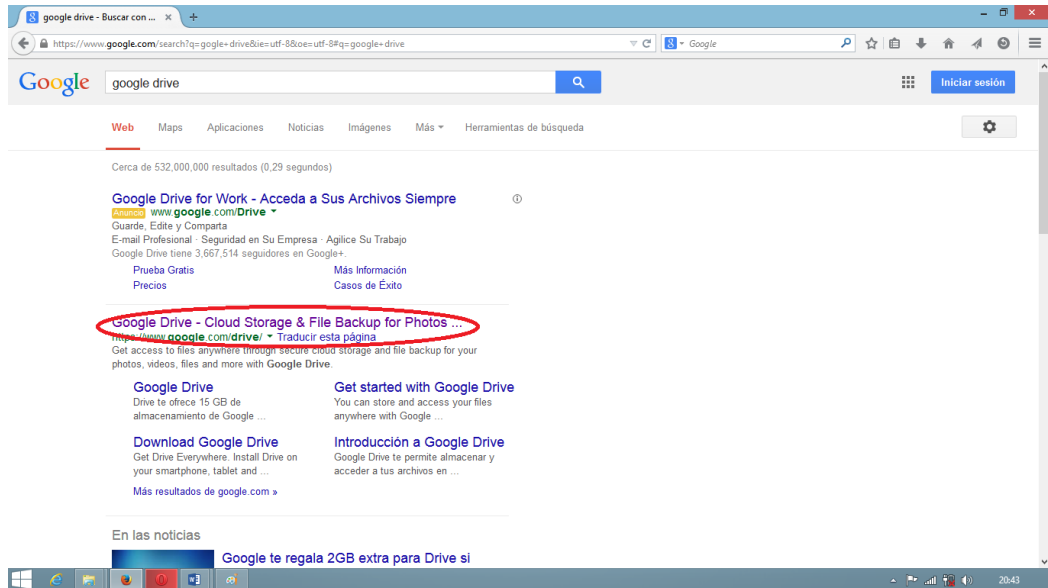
google drive - Buscar con ... ×

https://www.google.com/search?q=gogle+drive&ie=utf-8&oe=utf-8#q=google+drive

Google

Google

google drive

Iniciar sesión

Web Maps Aplicaciones Noticias Imágenes Más Herramientas de búsqueda

Cerca de 532,000,000 resultados (0,29 segundos)

Google Drive for Work - Acceda a Sus Archivos Siempre
Anuncio www.google.com/Drive
Guarde, Edite y Comparta
E-mail Profesional · Seguridad en Su Empresa · Agilice Su Trabajo
Google Drive tiene 3,667,514 seguidores en Google+.
Prueba Gratis
Más Información
Precios
Casos de Éxito

Google Drive - Cloud Storage & File Backup for Photos ...
https://www.google.com/drive/ Traducir esta página
Get access to files anywhere through secure cloud storage and file backup for your photos, videos, files and more with Google Drive.

Google Drive
Drive te ofrece 15 GB de almacenamiento de Google ...

Get started with Google Drive
You can store and access your files anywhere with Google ...

Download Google Drive
Get Drive Everywhere. Install Drive on your smartphone, tablet and ...

Introducción a Google Drive
Google Drive te permite almacenar y acceder a tus archivos en ...

Más resultados de google.com »

En las noticias

Google te regala 2GB extra para Drive si

20:43